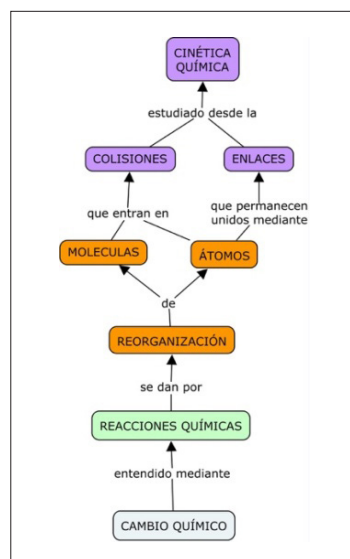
CINÉTICA QUÍMICA

estudiado desde la

COLISIONES

ENLACES

que entran en

que permanecen unidos mediante

MOLECULAS

ÁTOMOS

de

REORGANIZACIÓN

se dan por

REACCIONES QUÍMICAS

entendido mediante

CAMBIO QUÍMICO